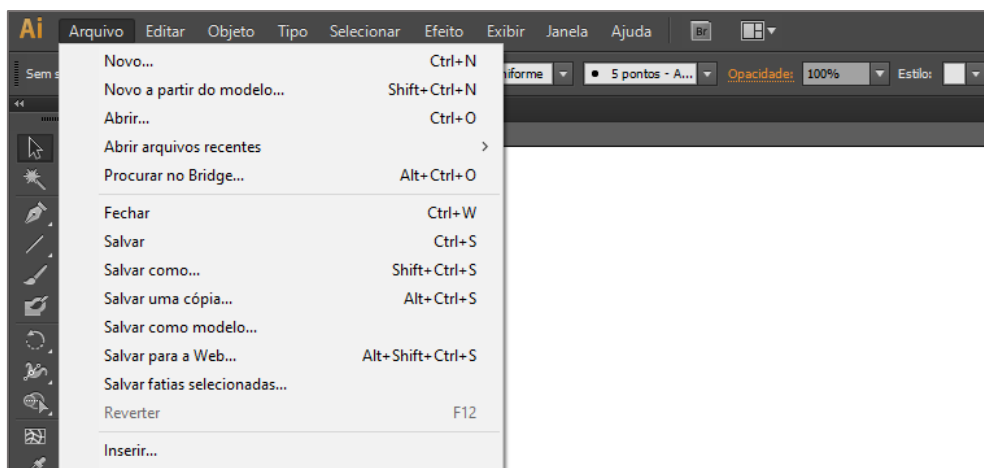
Ai Arquivo Editar Objeto Tipo Selecionar Efeito Exibir Janela Ajuda Br

Sem s

niforme 5 pontos - A... Opacidade: 100% Estilo:

Novo... Ctrl+N
Novo a partir do modelo... Shift+Ctrl+N
Abrir... Ctrl+O
Abrir arquivos recentes
Procurar no Bridge... Alt+Ctrl+O

Fechar Ctrl+W
Salvar Ctrl+S
Salvar como... Shift+Ctrl+S
Salvar uma cópia... Alt+Ctrl+S
Salvar como modelo...
Salvar para a Web... Alt+Shift+Ctrl+S
Salvar fatias selecionadas...
Reverter F12

Inserir...